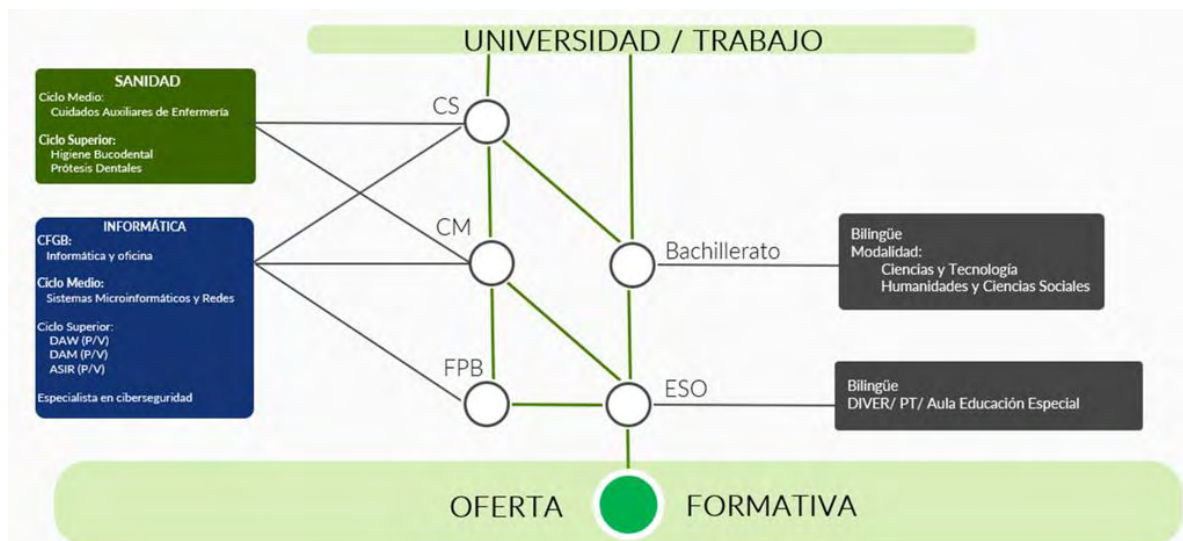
UNIVERSIDAD / TRABAJO

SANIDAD
Ciclo Medio:
Cuidados Auxiliares de Enfermería

Ciclo Superior:
Higiene Bucodental
Prótesis Dentales

INFORMÁTICA
CFGB:
Informática y oficina

Ciclo Medio:
Sistemas Microinformáticos y Redes

Ciclo Superior:
DAW (P/V)
DAM (P/V)
ASIR (P/V)

Especialista en ciberseguridad

CS

CM

FPB

Bachillerato

ESO

Bilingüe
Modalidad:
Ciencias y Tecnología
Humanidades y Ciencias Sociales

Bilingüe
DIVER/ PT/ Aula Educación Especial

OFERTA FORMATIVA